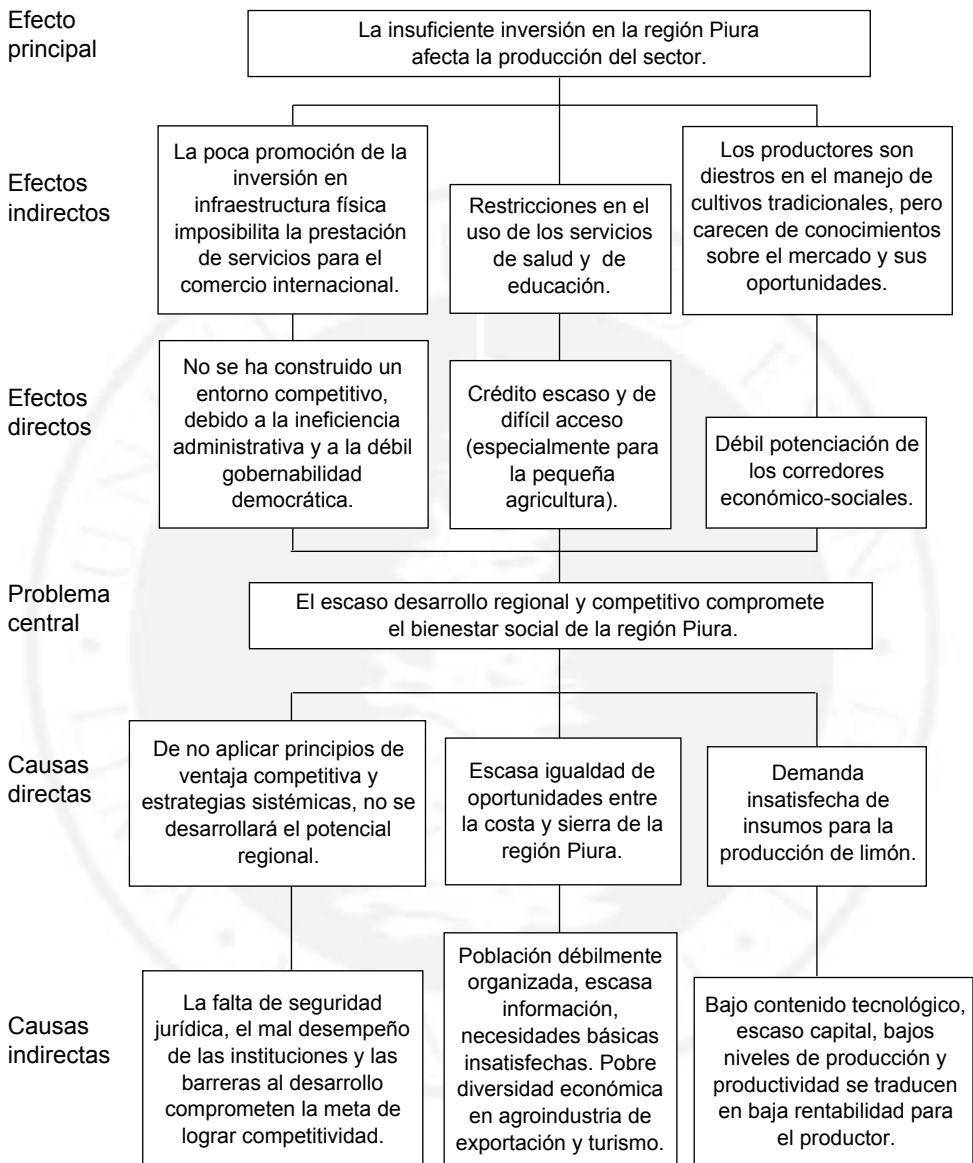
Efecto principal

La insuficiente inversión en la región Piura afecta la producción del sector.

Efectos indirectos

La poca promoción de la inversión en infraestructura física imposibilita la prestación de servicios para el comercio internacional.

Restricciones en el uso de los servicios de salud y de educación.

Los productores son diestros en el manejo de cultivos tradicionales, pero carecen de conocimientos sobre el mercado y sus oportunidades.

Efectos directos

No se ha construido un entorno competitivo, debido a la ineficiencia administrativa y a la débil gobernabilidad democrática.

Crédito escaso y de difícil acceso (especialmente para la pequeña agricultura).

Débil potenciación de los corredores económico-sociales.

Problema central

El escaso desarrollo regional y competitivo compromete el bienestar social de la región Piura.

Causas directas

De no aplicar principios de ventaja competitiva y estrategias sistémicas, no se desarrollará el potencial regional.

Escasa igualdad de oportunidades entre la costa y sierra de la región Piura.

Demanda insatisfecha de insumos para la producción de limón.

Causas indirectas

La falta de seguridad jurídica, el mal desempeño de las instituciones y las barreras al desarrollo comprometen la meta de lograr competitividad.

Población débilmente organizada, escasa información, necesidades básicas insatisfechas. Pobre diversidad económica en agroindustria de exportación y turismo.

Bajo contenido tecnológico, escaso capital, bajos niveles de producción y productividad se traducen en baja rentabilidad para el productor.